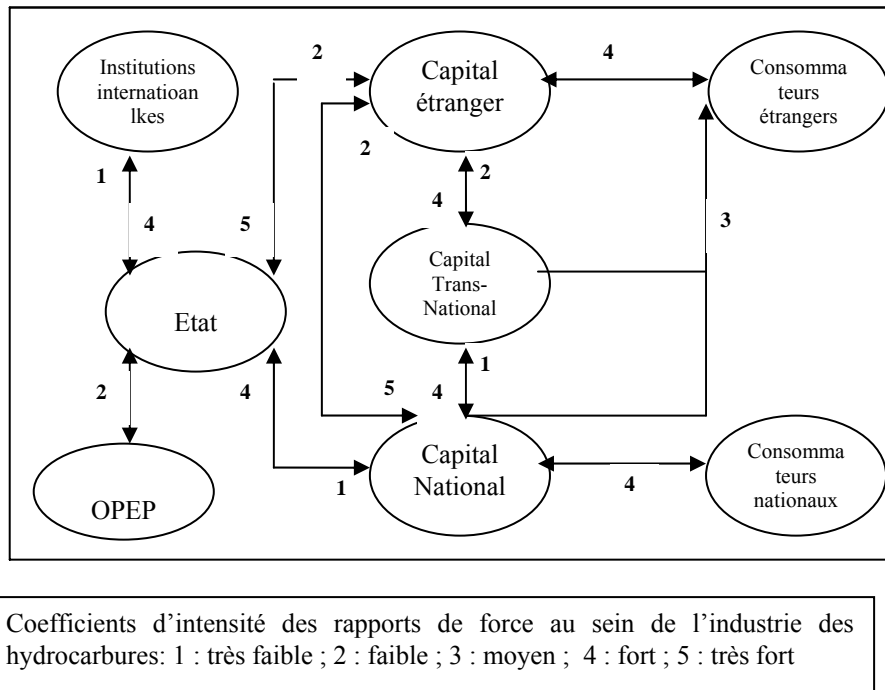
Institutions internatioan lkes

2

Capital étranger

4

Consomma teurs étrangers

1

4

5

2

2

4

3

Capital Trans-National

Etat

1

2

4

5

4

Capital National

Consomma teurs nationaux

1

4

OPEP

Coefficients d'intensité des rapports de force au sein de l'industrie des hydrocarbures: 1 : très faible ; 2 : faible ; 3 : moyen ; 4 : fort ; 5 : très fort